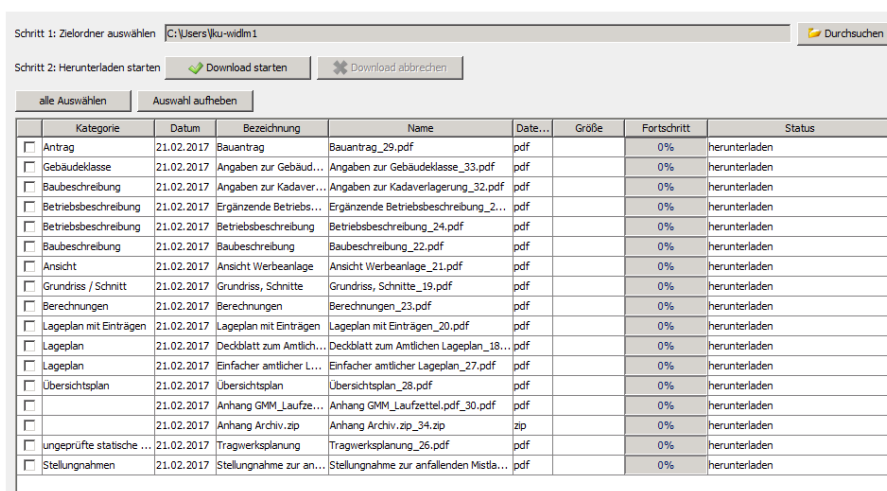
Schritt 1: Zielordner auswählen C:\Users\lku-widlm1 Durchsuchen

Schritt 2: Herunterladen starten Download starten Download abbrechen

alle Auswählen Auswahl aufheben

| | Kategorie | Datum | Bezeichnung | Name | Date... | Größe | Fortschritt | Status |
|---|---|---|---|---|---|---|---|---|
| | Antrag | 21.02.2017 | Bauantrag | Bauantrag_29.pdf | pdf | | 0% | herunterladen |
| | Gebäudeklasse | 21.02.2017 | Angaben zur Gebäud... | Angaben zur Gebäudeklasse_33.pdf | pdf | | 0% | herunterladen |
| | Baubeschreibung | 21.02.2017 | Angaben zur Kadaver... | Angaben zur Kadaverlagerung_32.pdf | pdf | | 0% | herunterladen |
| | Betriebsbeschreibung | 21.02.2017 | Ergänzende Betriebs... | Ergänzende Betriebsbeschreibung_2... | pdf | | 0% | herunterladen |
| | Betriebsbeschreibung | 21.02.2017 | Betriebsbeschreibung | Betriebsbeschreibung_24.pdf | pdf | | 0% | herunterladen |
| | Baubeschreibung | 21.02.2017 | Baubeschreibung | Baubeschreibung_22.pdf | pdf | | 0% | herunterladen |
| | Ansicht | 21.02.2017 | Ansicht Werbeanlage | Ansicht Werbeanlage_21.pdf | pdf | | 0% | herunterladen |
| | Grundriss / Schnitt | 21.02.2017 | Grundriss, Schnitte | Grundriss, Schnitte_19.pdf | pdf | | 0% | herunterladen |
| | Berechnungen | 21.02.2017 | Berechnungen | Berechnungen_23.pdf | pdf | | 0% | herunterladen |
| | Lageplan mit Einträgen | 21.02.2017 | Lageplan mit Einträgen | Lageplan mit Einträgen_20.pdf | pdf | | 0% | herunterladen |
| | Lageplan | 21.02.2017 | Deckblatt zum Amtlich... | Deckblatt zum Amtlichen Lageplan_18... | pdf | | 0% | herunterladen |
| | Lageplan | 21.02.2017 | Einfacher amtlicher L... | Einfacher amtlicher Lageplan_27.pdf | pdf | | 0% | herunterladen |
| | Übersichtsplan | 21.02.2017 | Übersichtsplan | Übersichtsplan_28.pdf | pdf | | 0% | herunterladen |
| | | 21.02.2017 | Anhang GMM_Laufze... | Anhang GMM_Laufzettel.pdf_30.pdf | pdf | | 0% | herunterladen |
| | | 21.02.2017 | Anhang Archiv.zip | Anhang Archiv.zip_34.zip | zip | | 0% | herunterladen |
| | ungeprüfte statische ... | 21.02.2017 | Tragwerksplanung | Tragwerksplanung_26.pdf | pdf | | 0% | herunterladen |
| | Stellungnahmen | 21.02.2017 | Stellungnahme zur an... | Stellungnahme zur anfallenden Mistla... | pdf | | 0% | herunterladen |